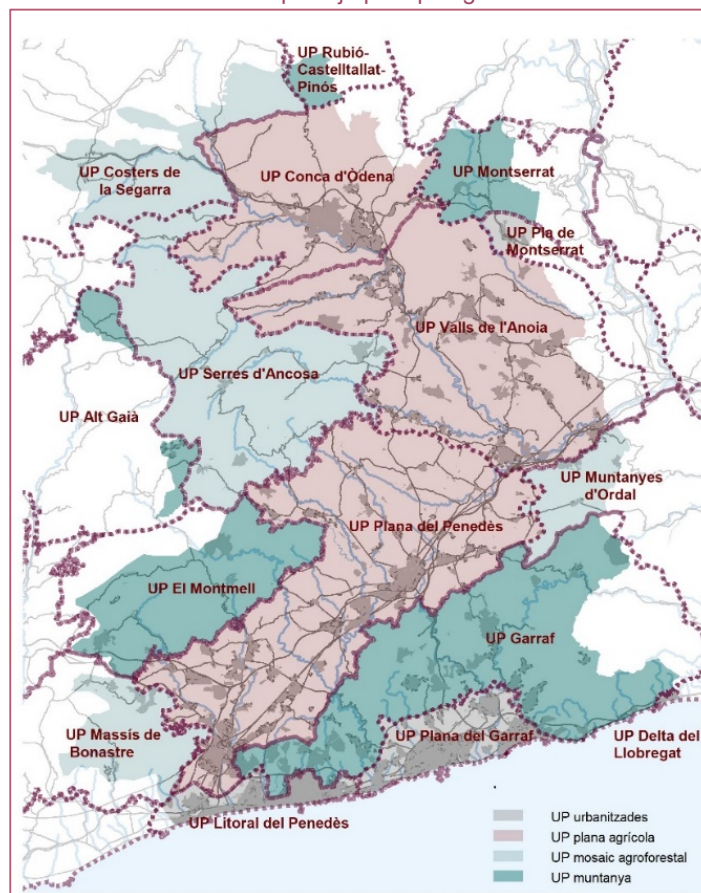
UP Rubió-Castelltallat-Pinós

UP Costers de la Segarra

UP Conca d'Òdena

UP Montserrat

UP Pla de Montserrat

UP Valls de l'Anoia

UP Serres d'Ancosa

UP Alt Gaià

UP Muntanyes d'Ordal

UP Plana del Penedès

UP El Montmell

UP Garraf

UP Massís de Bonastre

UP Plana del Garraf

UP Delta del Llobregat

UP Litoral del Penedès

UP urbanitzades
UP plana agrícola
UP mosaic agroforestal
UP muntanya